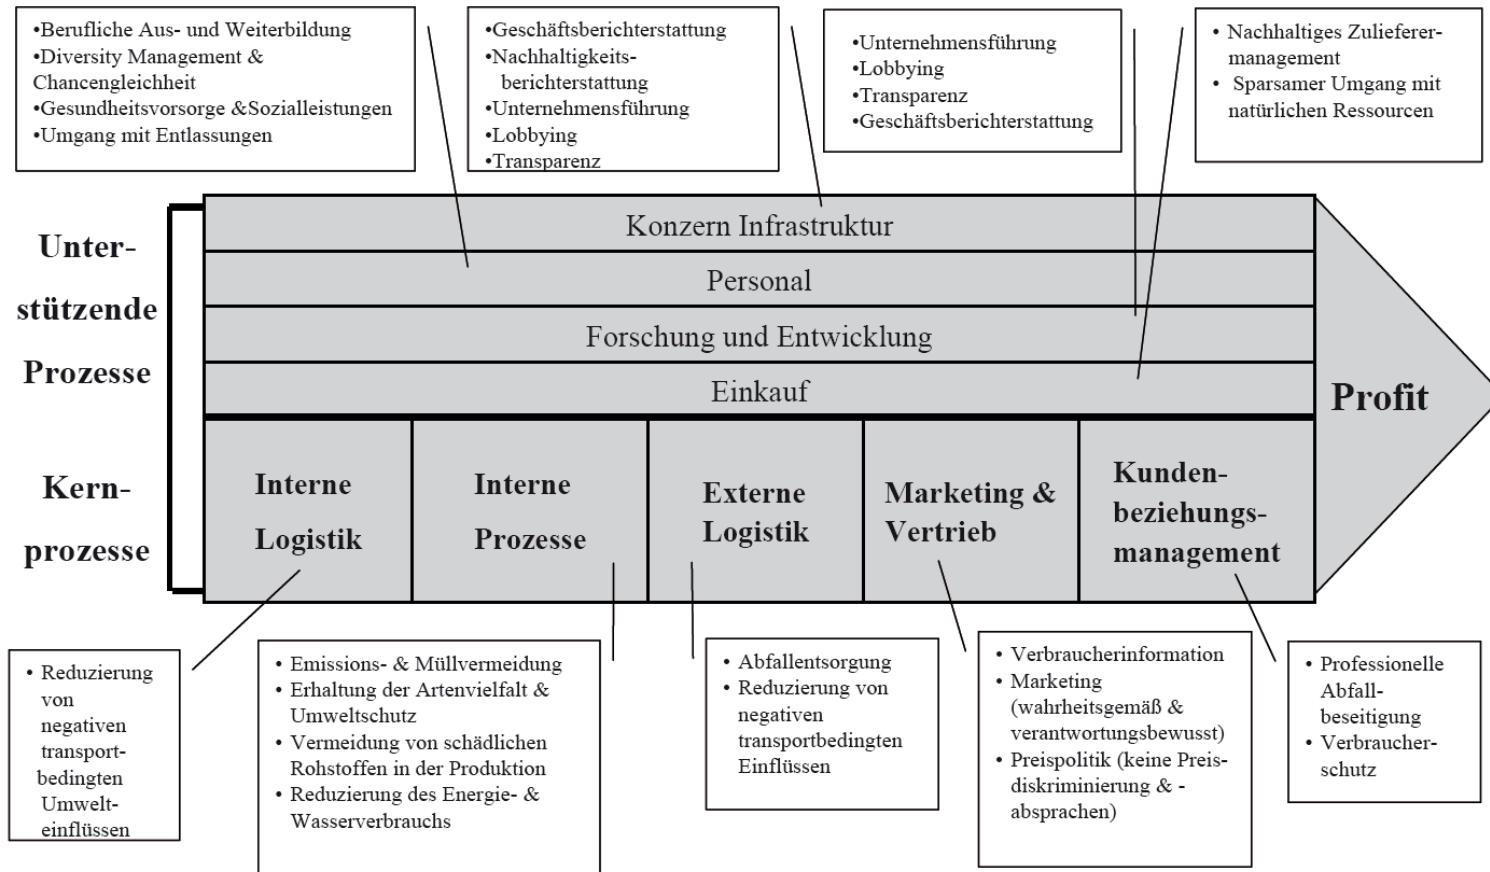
•Berufliche Aus- und Weiterbildung
•Diversity Management & Chancengleichheit
•Gesundheitsvorsorge &Sozialleistungen
•Umgang mit Entlassungen

•Geschäftsberichterstattung
•Nachhaltigkeitsberichterstattung
•Unternehmensführung
•Lobbying
•Transparenz

•Unternehmensführung
•Lobbying
•Transparenz
•Geschäftsberichterstattung

• Nachhaltiges Zulieferermanagement
• Sparsamer Umgang mit natürlichen Ressourcen

Unterstützende Prozesse

Konzern Infrastruktur

Personal

Forschung und Entwicklung

Einkauf

Profit

Kernprozesse

Interne Logistik

Interne Prozesse

Externe Logistik

Marketing & Vertrieb

Kundenbeziehungsmanagement

• Reduzierung von negativen transportbedingten Umwelteinflüssen

• Emissions- & Müllvermeidung
• Erhaltung der Artenvielfalt & Umweltschutz
• Vermeidung von schädlichen Rohstoffen in der Produktion
• Reduzierung des Energie- & Wasserverbrauchs

• Abfallentsorgung
• Reduzierung von negativen transportbedingten Einflüssen

• Verbraucherinformation
• Marketing (wahrheitsgemäß & verantwortungsbewusst)
• Preispolitik (keine Preisdiskriminierung & -absprachen)

• Professionelle Abfallbeseitigung
• Verbraucherschutz